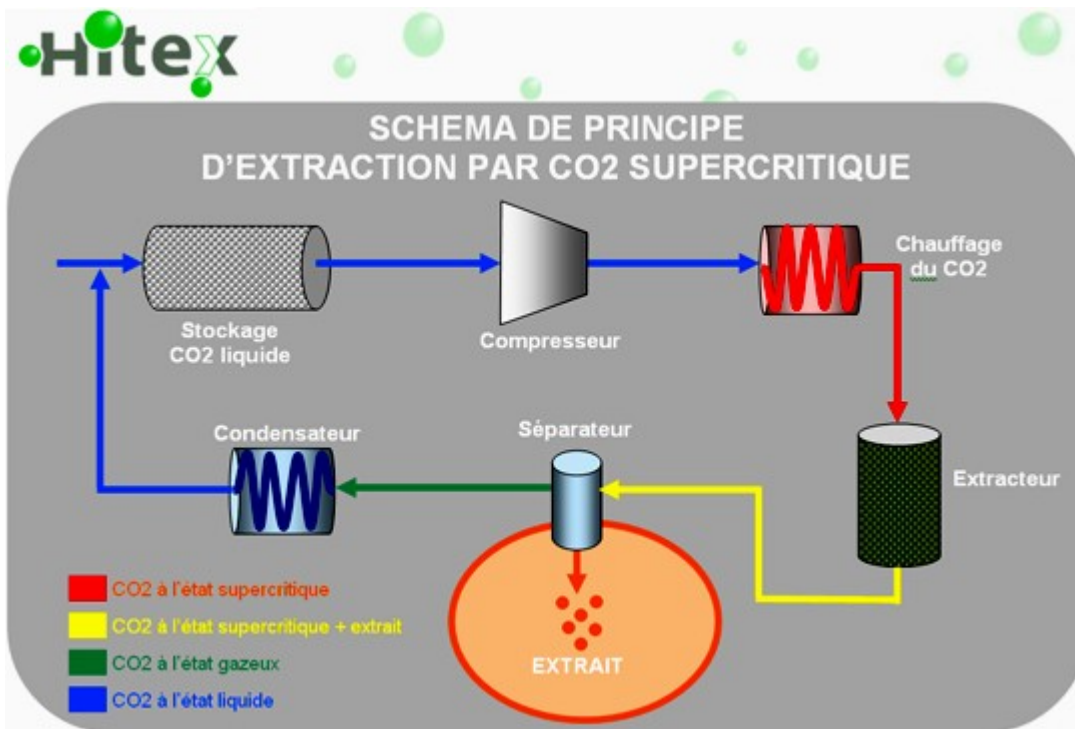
Hitex

SCHEMA DE PRINCIPE
D'EXTRACTION PAR CO2 SUPERCRITIQUE

Stockage CO2 liquide

Compresseur

Chauffage du CO2

Extracteur

Séparateur

Condensateur

EXTRAIT

CO2 à l'état supercritique
CO2 à l'état supercritique + extrait
CO2 à l'état gazeux
CO2 à l'état liquide